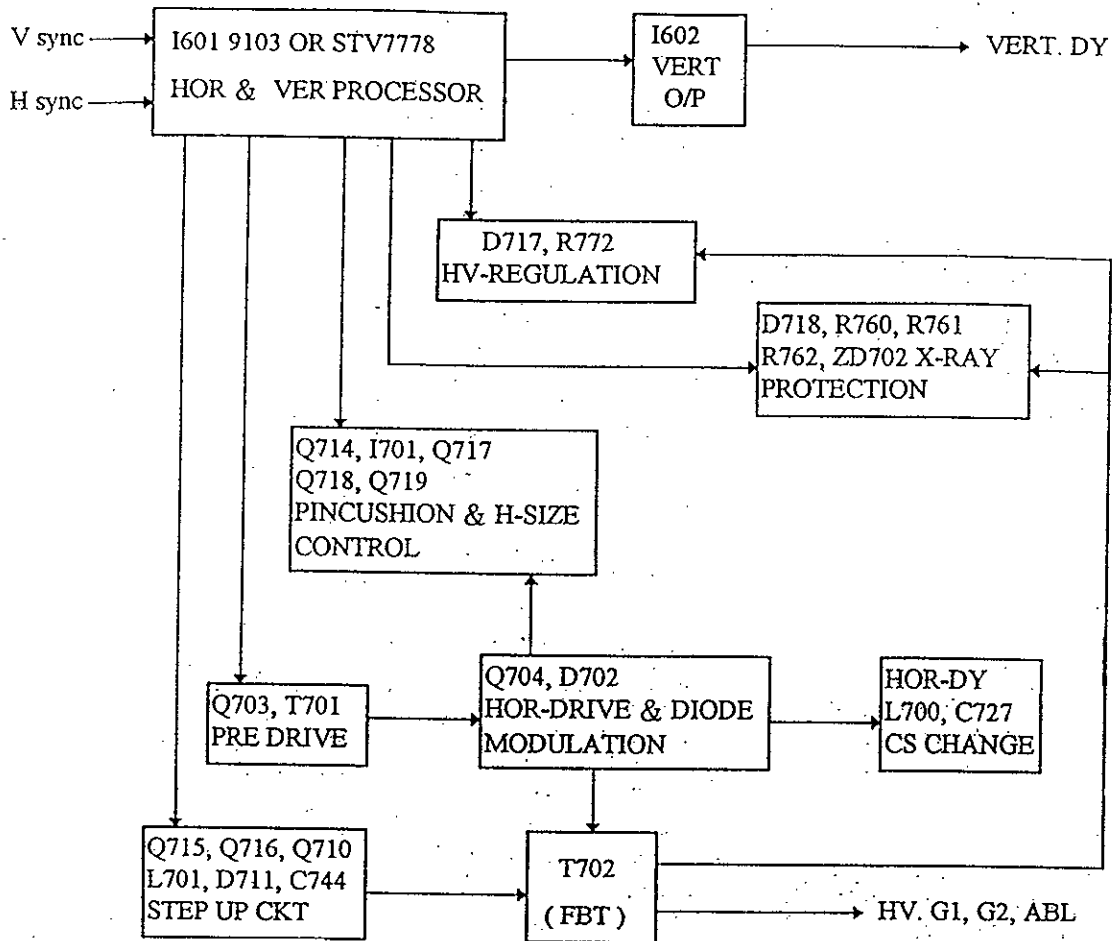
V sync

H sync

I601 9103 OR STV7778
HOR & VER PROCESSOR

I602
VERT
O/P

VERT. DY

D717, R772
HV-REGULATION

D718, R760, R761
R762, ZD702 X-RAY
PROTECTION

Q714, I701, Q717
Q718, Q719
PINCUSHION & H-SIZE
CONTROL

Q703, T701
PRE DRIVE

Q704, D702
HOR-DRIVE & DIODE
MODULATION

HOR-DY
L700, C727
CS CHANGE

Q715, Q716, Q710
L701, D711, C744
STEP UP CKT

T702
( FBT )

HV. G1, G2, ABL